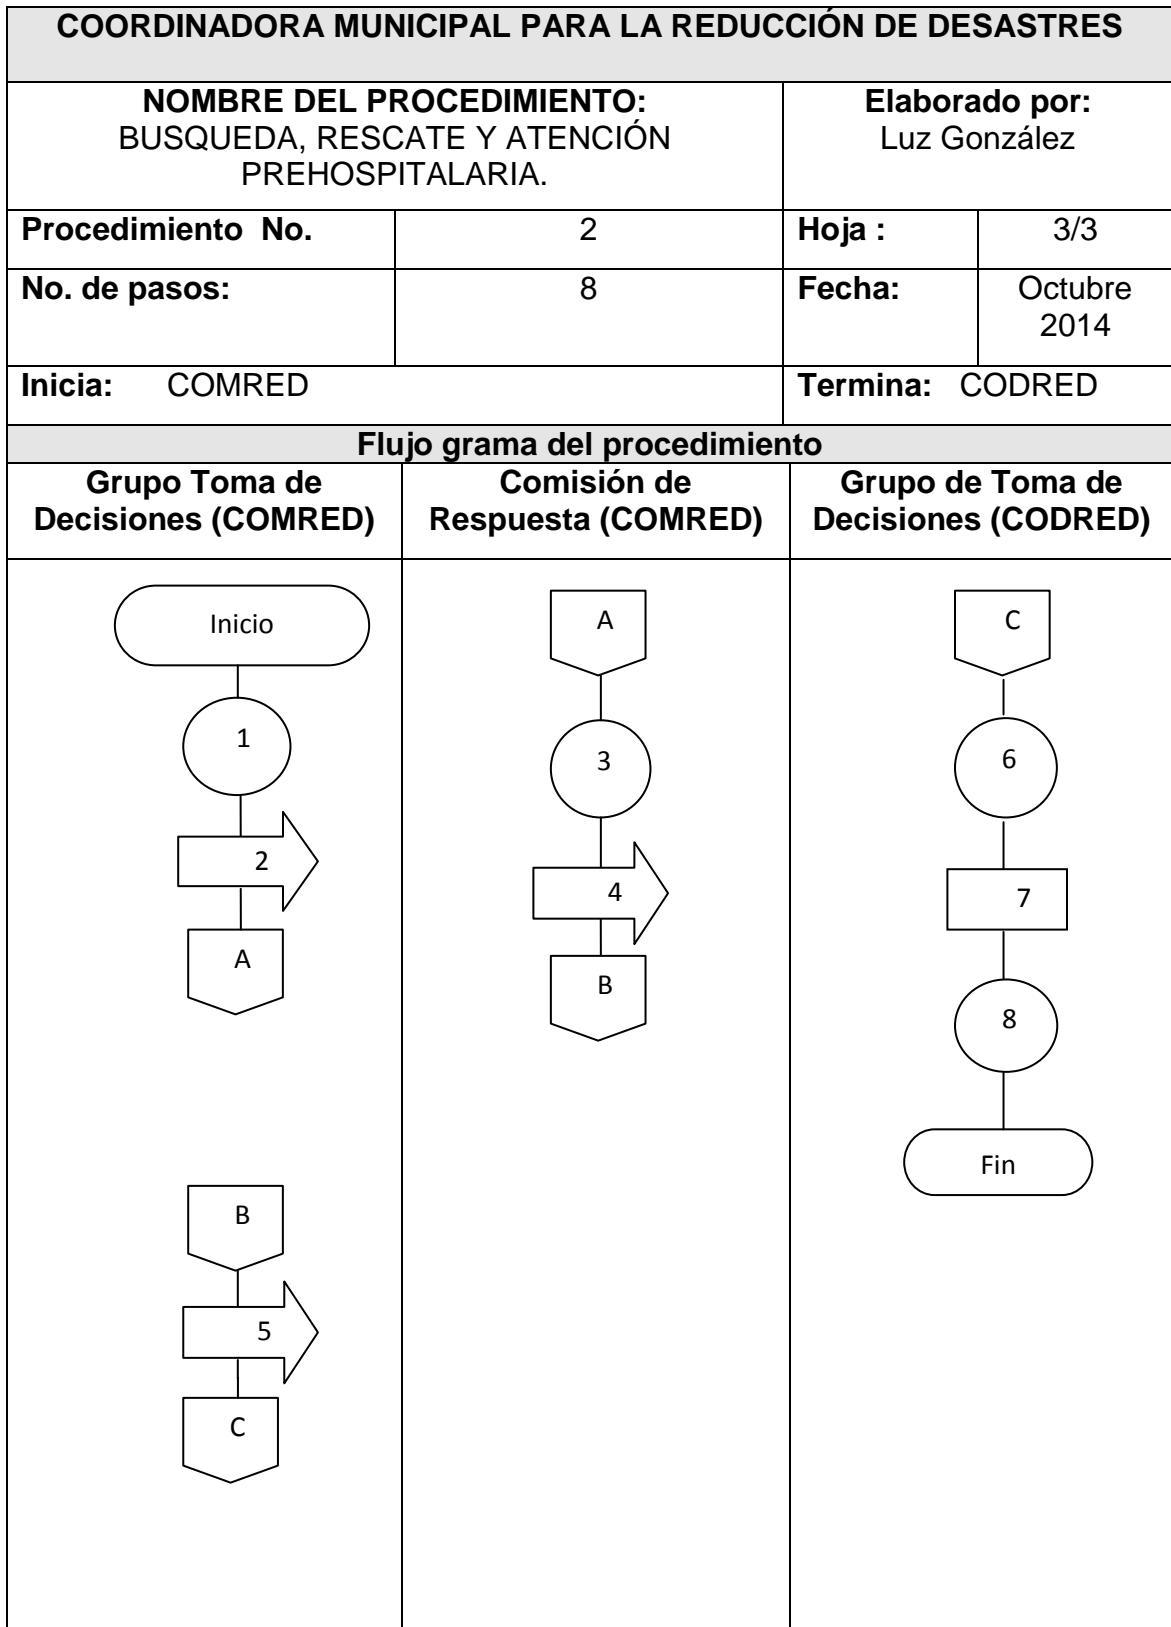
COORDINADORA MUNICIPAL PARA LA REDUCCIÓN DE DESASTRES

| NOMBRE DEL PROCEDIMIENTO: BUSQUEDA, RESCATE Y ATENCIÓN PREHOSPITALARIA. | | Elaborado por: Luz González | |
|---|---|---|---|
| Procedimiento No. | 2 | Hoja : | 3/3 |
| No. de pasos: | 8 | Fecha: | Octubre 2014 |
| Inicia: COMRED | | Termina: CODRED | |

Flujo grama del procedimiento

| Grupo Toma de Decisiones (COMRED) | Comisión de Respuesta (COMRED) | Grupo de Toma de Decisiones (CODRED) |
|---|---|---|
| Inicio, 1, 2, A, B, 5, C | A, 3, 4, B | C, 6, 7, 8, Fin |